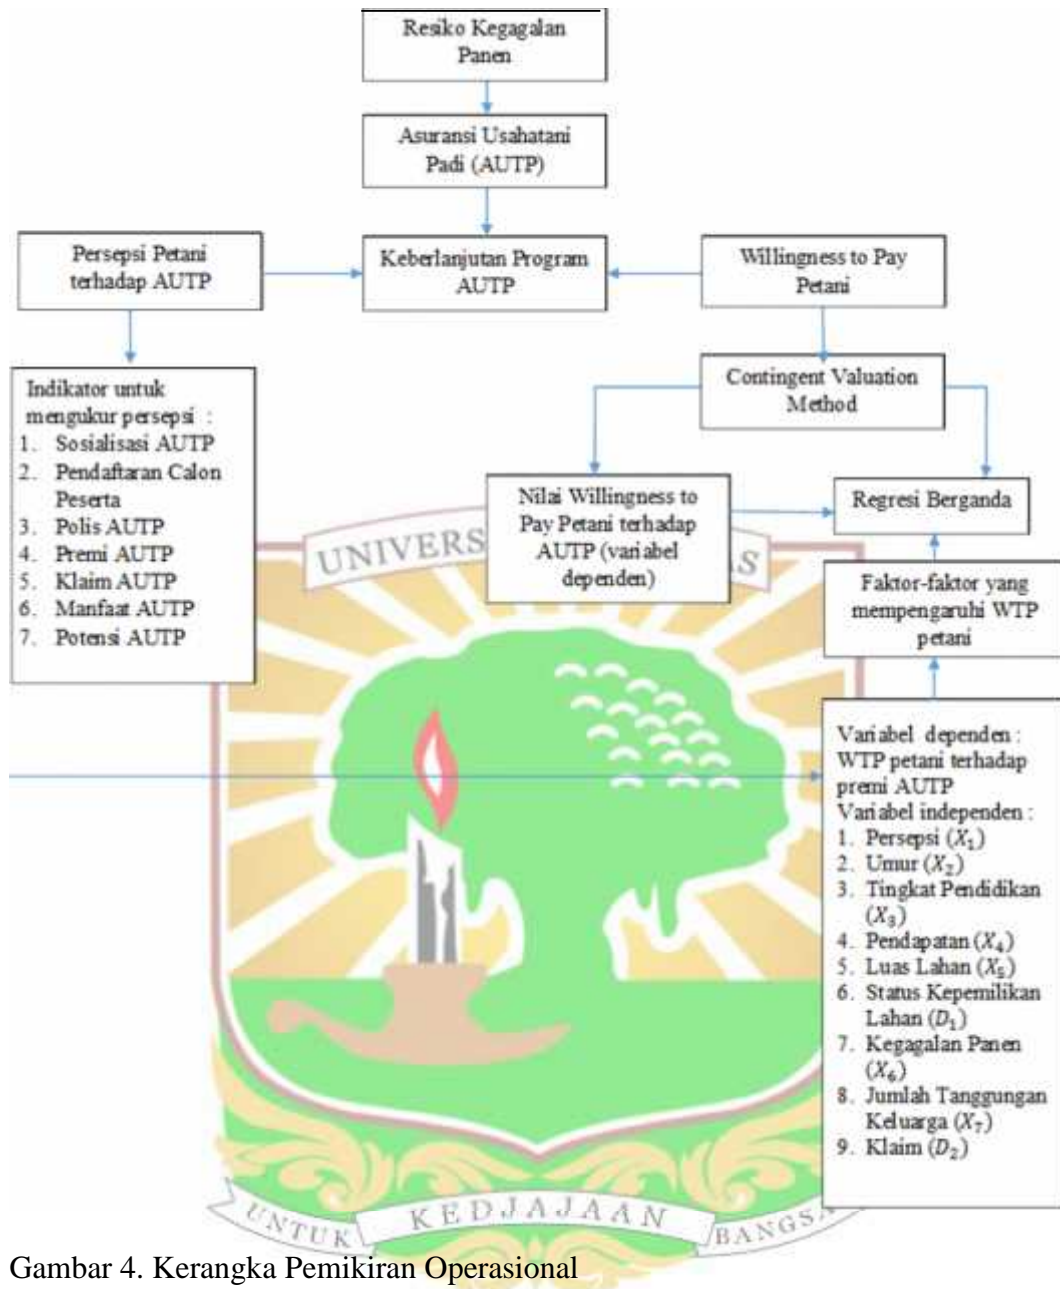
Resiko Kegagalan Panen

Asuransi Usahatani Padi (AUTP)

Persepsi Petani terhadap AUTP

Keberlanjutan Program AUTP

Willingness to Pay Petani

Indikator untuk mengukur persepsi :
1. Sosialisasi AUTP
2. Pendaftaran Calon Peserta
3. Polis AUTP
4. Premi AUTP
5. Klaim AUTP
6. Manfaat AUTP
7. Potensi AUTP

Contingent Valuation Method

Nilai Willingness to Pay Petani terhadap AUTP (variabel dependen)

Regresi Berganda

Faktor-faktor yang mempengaruhi WTP petani

UNIVERS

AS

Variabel dependen : WTP petani terhadap premi AUTP
Variabel independen :
1. Persepsi ($X_1$)
2. Umur ($X_2$)
3. Tingkat Pendidikan ($X_3$)
4. Pendapatan ($X_4$)
5. Luas Lahan ($X_5$)
6. Status Kepemilikan Lahan ($D_1$)
7. Kegagalan Panen ($X_6$)
8. Jumlah Tanggungan Keluarga ($X_7$)
9. Klaim ($D_2$)

UNTUK KEDJAJAAN BANGSA

Gambar 4. Kerangka Pemikiran Operasional